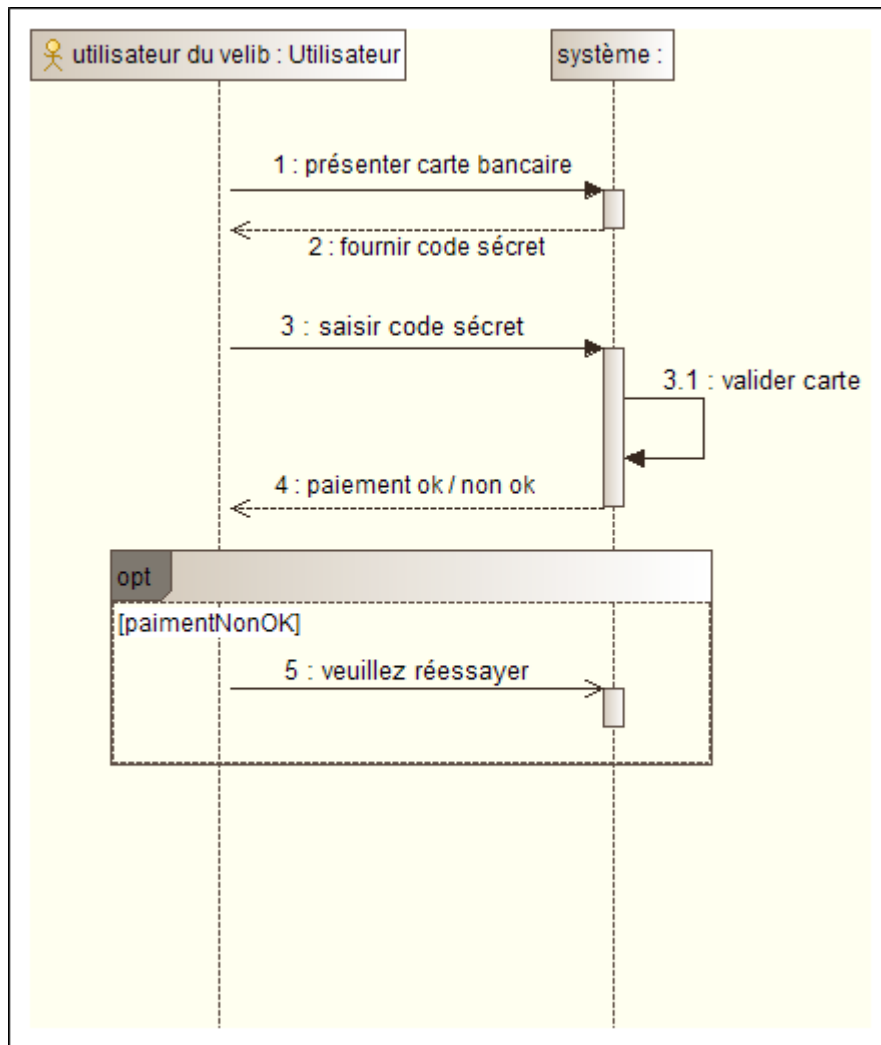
utilisateur du velib : Utilisateur

système :

1 : présenter carte bancaire

2 : fournir code sécret

3 : saisir code sécret

3.1 : valider carte

4 : paiement ok / non ok

opt

[paimentNonOK]

5 : veuillez réessayer